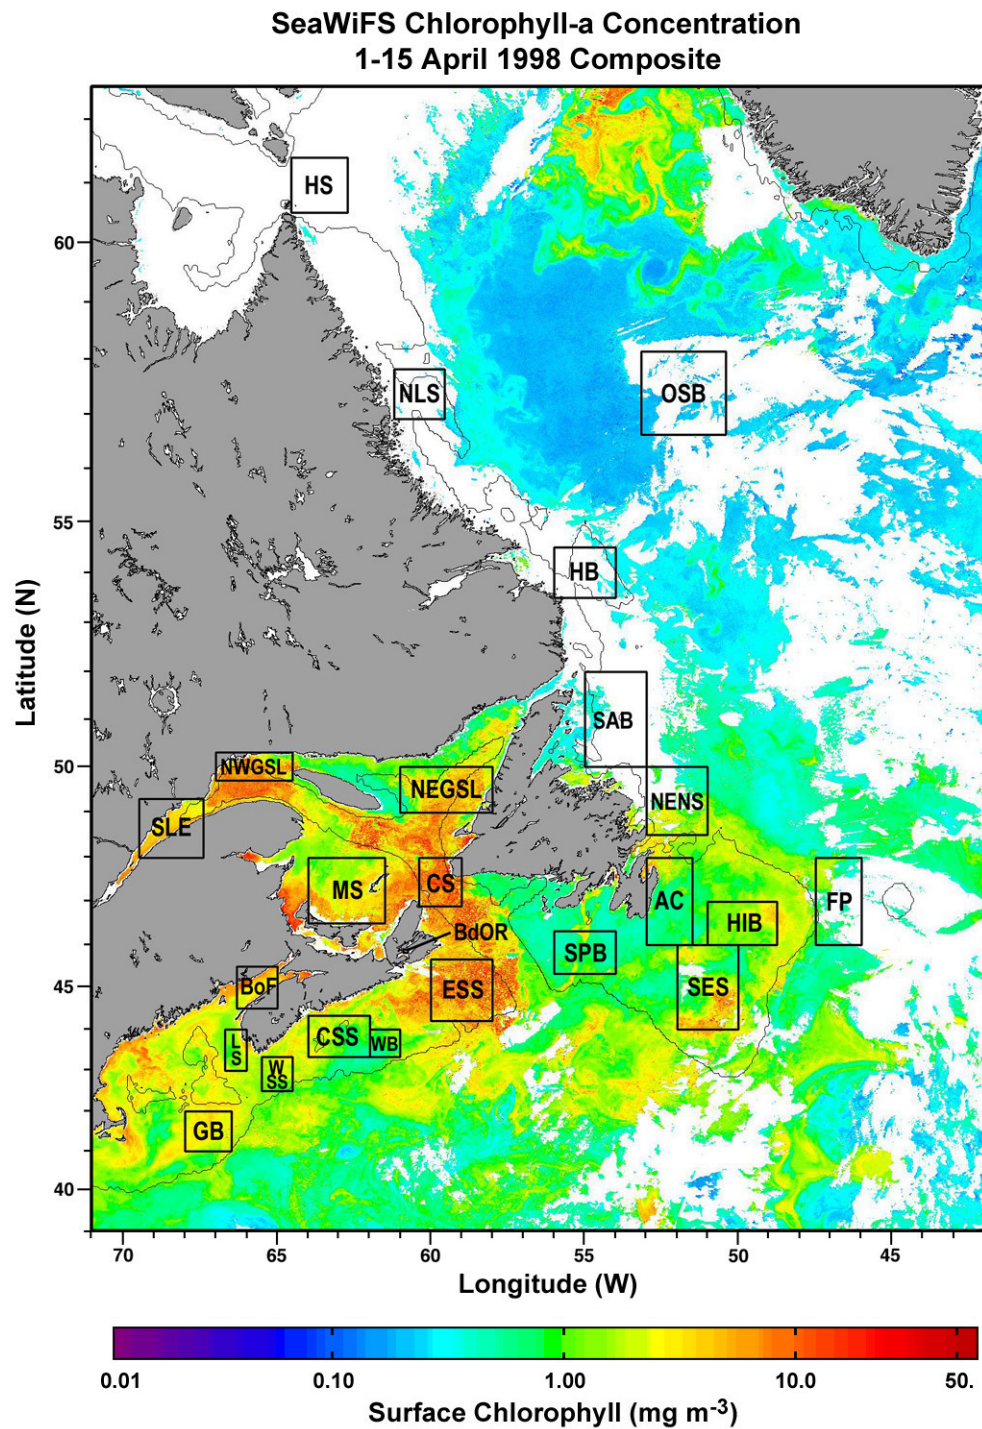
SeaWiFS Chlorophyll-a Concentration
1-15 April 1998 Composite

HS

60

NLS

OSB

55

HB

Latitude (N)

SAB

50

NWGSL

NEGSL

NENS

SLE

MS

CS

AC

FP

HIB

BdOR

SPB

45

BoF

ESS

SES

CSS

WB

L
S

W
SS

GB

40

70

65

60

55

50

45

Longitude (W)

0.01

0.10

1.00

10.0

50.

Surface Chlorophyll (mg m$^{-3}$)